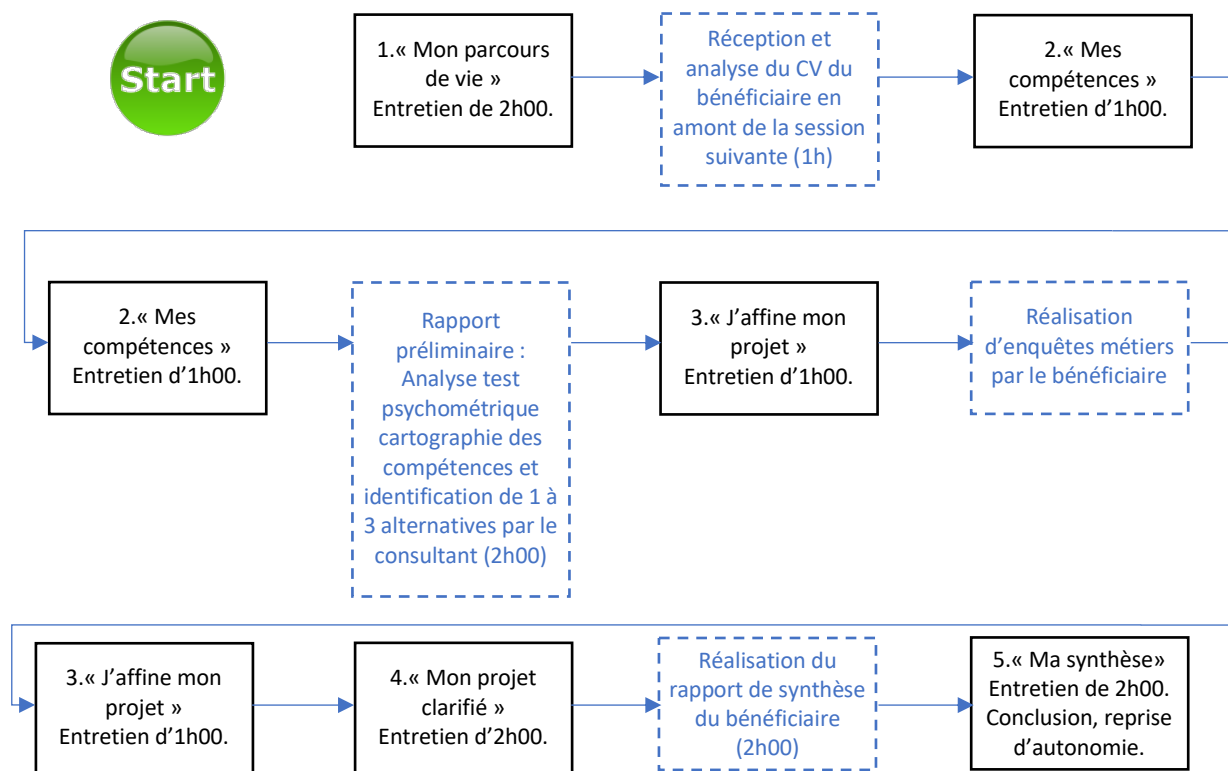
Start

1.« Mon parcours de vie » Entretien de 2h00.

Réception et analyse du CV du bénéficiaire en amont de la session suivante (1h)

2.« Mes compétences » Entretien d'1h00.

2.« Mes compétences » Entretien d'1h00.

Rapport préliminaire : Analyse test psychométrique cartographie des compétences et identification de 1 à 3 alternatives par le consultant (2h00)

3.« J'affine mon projet » Entretien d'1h00.

Réalisation d'enquêtes métiers par le bénéficiaire

3.« J'affine mon projet » Entretien d'1h00.

4.« Mon projet clarifié » Entretien d'2h00.

Réalisation du rapport de synthèse du bénéficiaire (2h00)

5.« Ma synthèse» Entretien de 2h00. Conclusion, reprise d'autonomie.